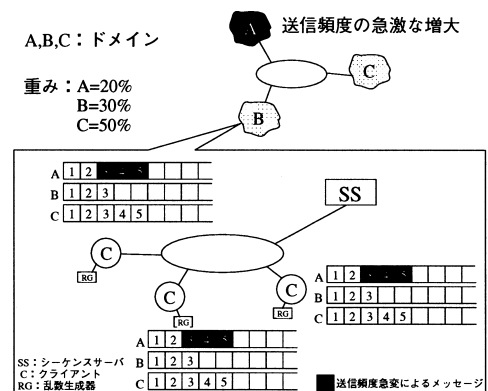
A,B,C：ドメイン

重み：A=20%
B=30%
C=50%

A

送信頻度の急激な増大

C

B

A 1 2
B 1 2 3
C 1 2 3 4 5

SS

C
RG

C
RG

C
RG

A 1 2
B 1 2 3
C 1 2 3 4 5

A 1 2
B 1 2 3
C 1 2 3 4 5

SS：シーケンスサーバ
C：クライアント
RG：乱数生成器

送信頻度急変によるメッセージ